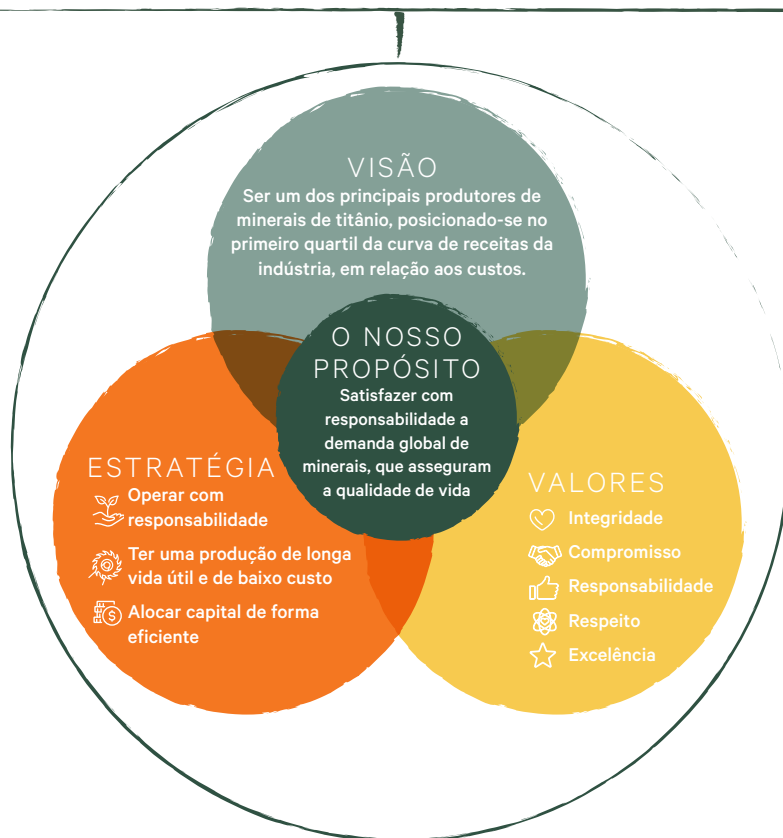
VISÃO
Ser um dos principais produtores de minerais de titânio, posicionado-se no primeiro quartil da curva de receitas da indústria, em relação aos custos.

O NOSSO PROPÓSITO
Satisfazer com responsabilidade a demanda global de minerais, que asseguram a qualidade de vida

ESTRATÉGIA
Operar com responsabilidade
Ter uma produção de longa vida útil e de baixo custo
Alocar capital de forma eficiente

VALORES
Integridade
Compromisso
Responsabilidade
Respeito
Excelência